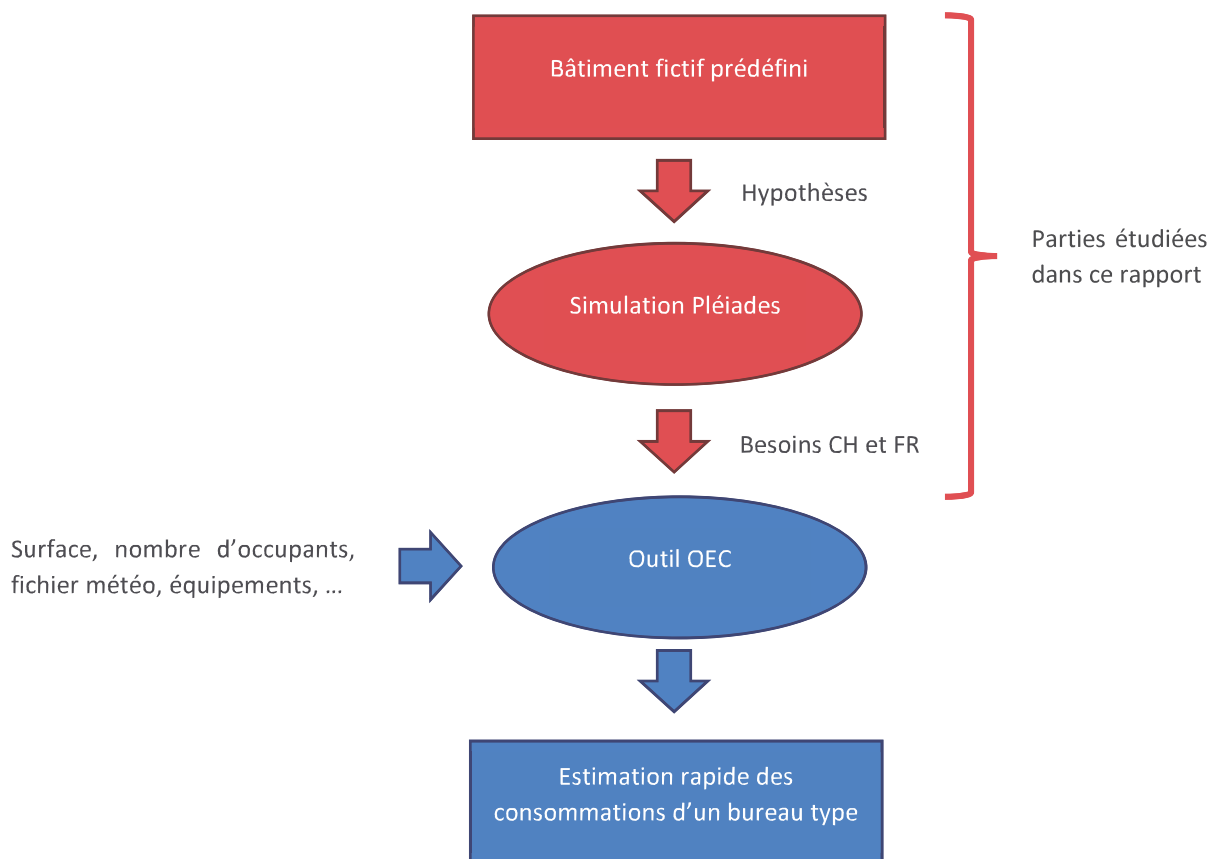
Bâtiment fictif prédéfini

Hypothèses

Parties étudiées dans ce rapport

Simulation Pléiades

Besoins CH et FR

Surface, nombre d'occupants, fichier météo, équipements, …

Outil OEC

Estimation rapide des consommations d'un bureau type